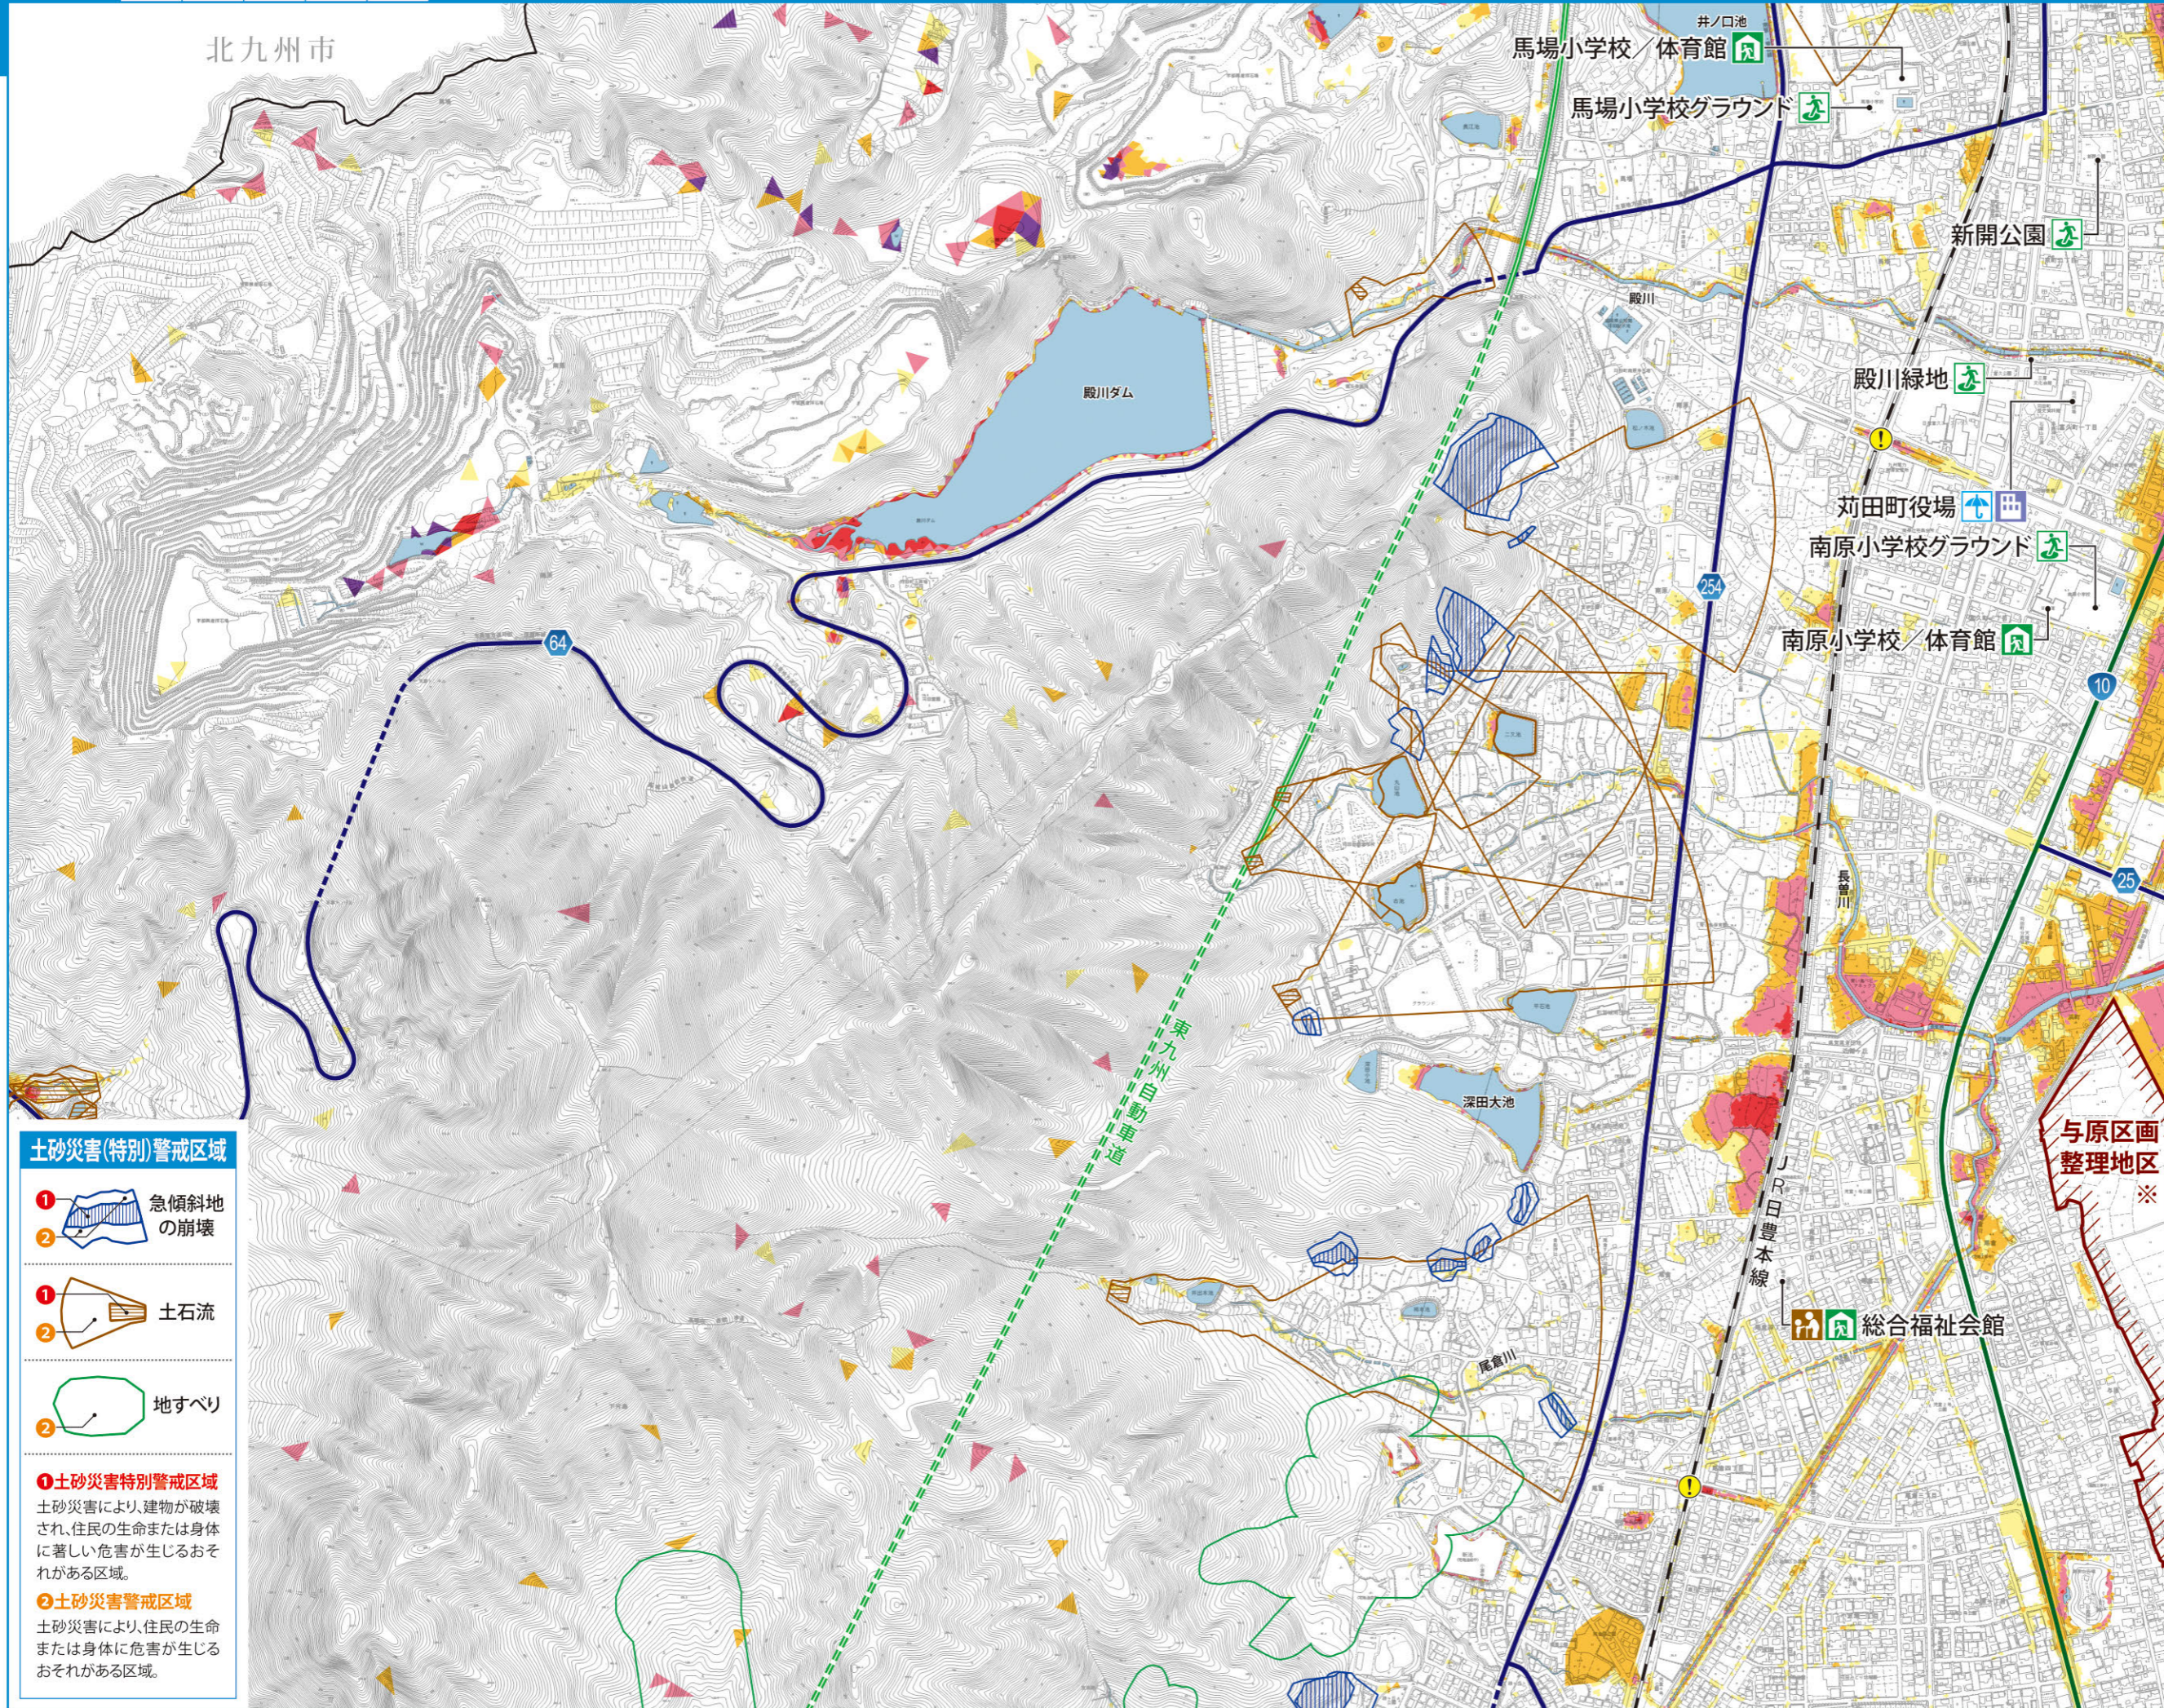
北九州市

井ノ口池
馬場小学校／体育館
馬場小学校グラウンド
新開公園
殿川
殿川ダム
殿川緑地
苅田町役場
南原小学校グラウンド
南原小学校／体育館
64
254
10
25
長音川
東九州自動車道
深田大池
与原区画整理地区
※
JR日豊本線
総合福祉会館
尾倉川

土砂災害(特別)警戒区域
急傾斜地の崩壊
土石流
地すべり
❶土砂災害特別警戒区域
土砂災害により、建物が破壊され、住民の生命または身体に著しい危害が生じるおそれがある区域。
❷土砂災害警戒区域
土砂災害により、住民の生命または身体に危害が生じるおそれがある区域。